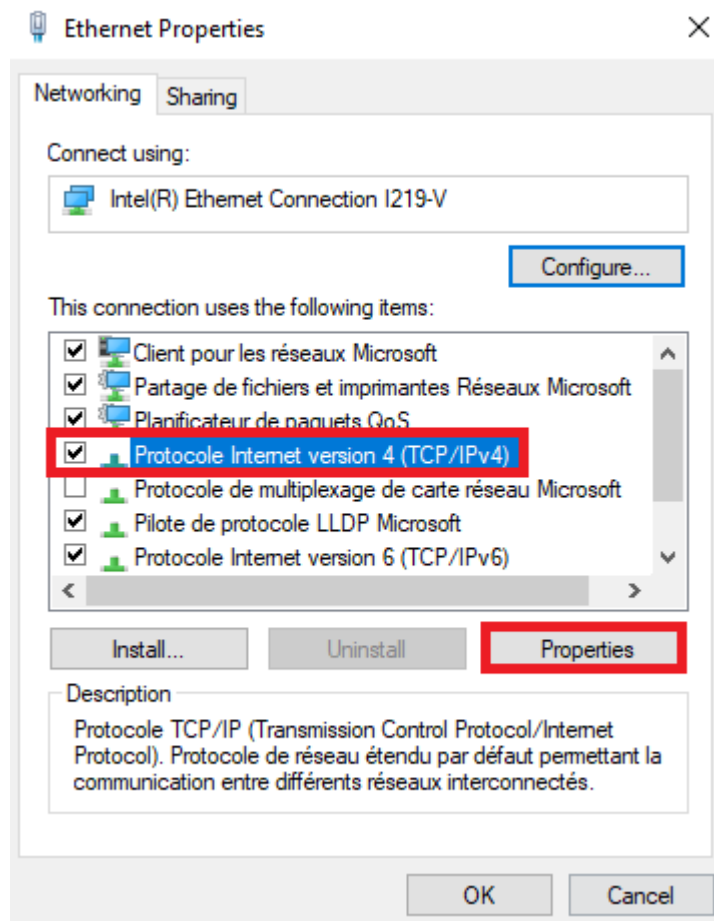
Ethernet Properties

Networking Sharing

Connect using:

Intel(R) Ethernet Connection I219-V

Configure...

This connection uses the following items:

Client pour les réseaux Microsoft
Partage de fichiers et imprimantes Réseaux Microsoft
Planificateur de paquets QoS
Protocole Internet version 4 (TCP/IPv4)
Protocole de multiplexage de carte réseau Microsoft
Pilote de protocole LLDP Microsoft
Protocole Internet version 6 (TCP/IPv6)

Install... Uninstall Properties

Description

Protocole TCP/IP (Transmission Control Protocol/Internet Protocol). Protocole de réseau étendu par défaut permettant la communication entre différents réseaux interconnectés.

OK Cancel